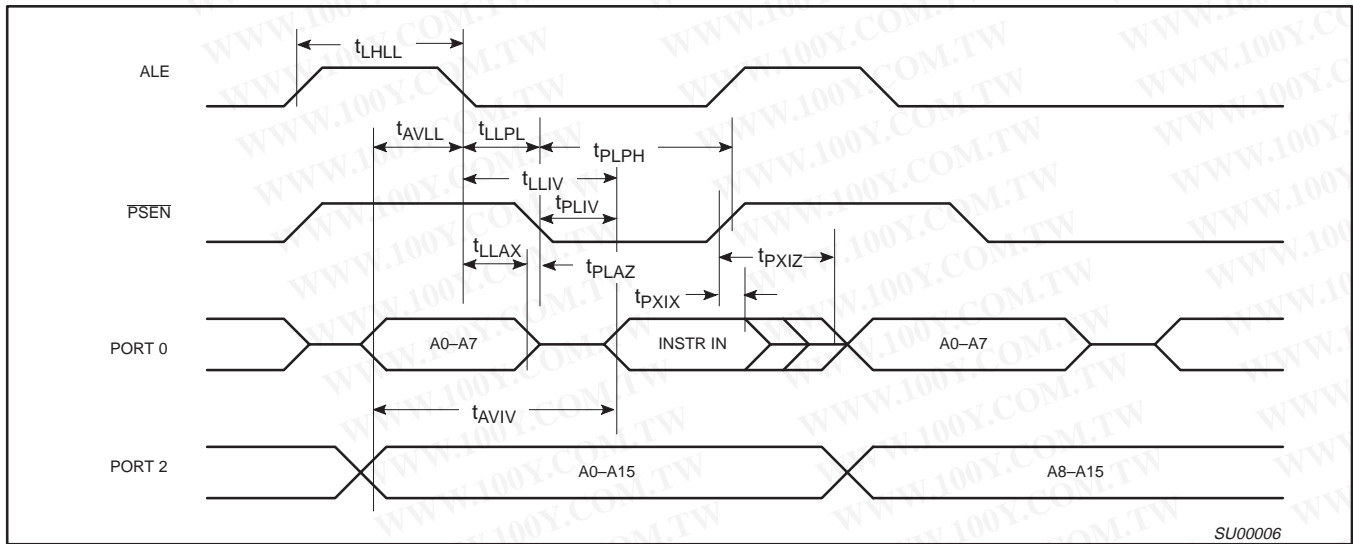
$t_{LHLL}$

ALE

$t_{AVLL}$ $t_{LLPL}$ $t_{PLPH}$

$t_{LLIV}$

$t_{PLIV}$

$\overline{PSEN}$

$t_{LLAX}$ $t_{PLAZ}$ $t_{PXIZ}$

$t_{PXIX}$

PORT 0

A0–A7

INSTR IN

A0–A7

$t_{AVIV}$

PORT 2

A0–A15

A8–A15

SU00006

WWW.100Y.COM.TW